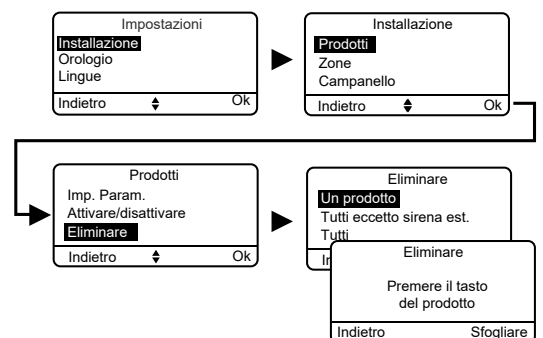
Impostazioni
Installazione
Orologio
Lingue
Indietro ◆ Ok

Installazione
Prodotti
Zone
Campanello
Indietro ◆ Ok

Prodotti
Imp. Param.
Attivare/disattivare
Eliminare
Indietro ◆ Ok

Eliminare
Un prodotto
Tutti eccetto sirena est.
Tutti
In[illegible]

Eliminare
Premere il tasto del prodotto
Indietro Sfogliare